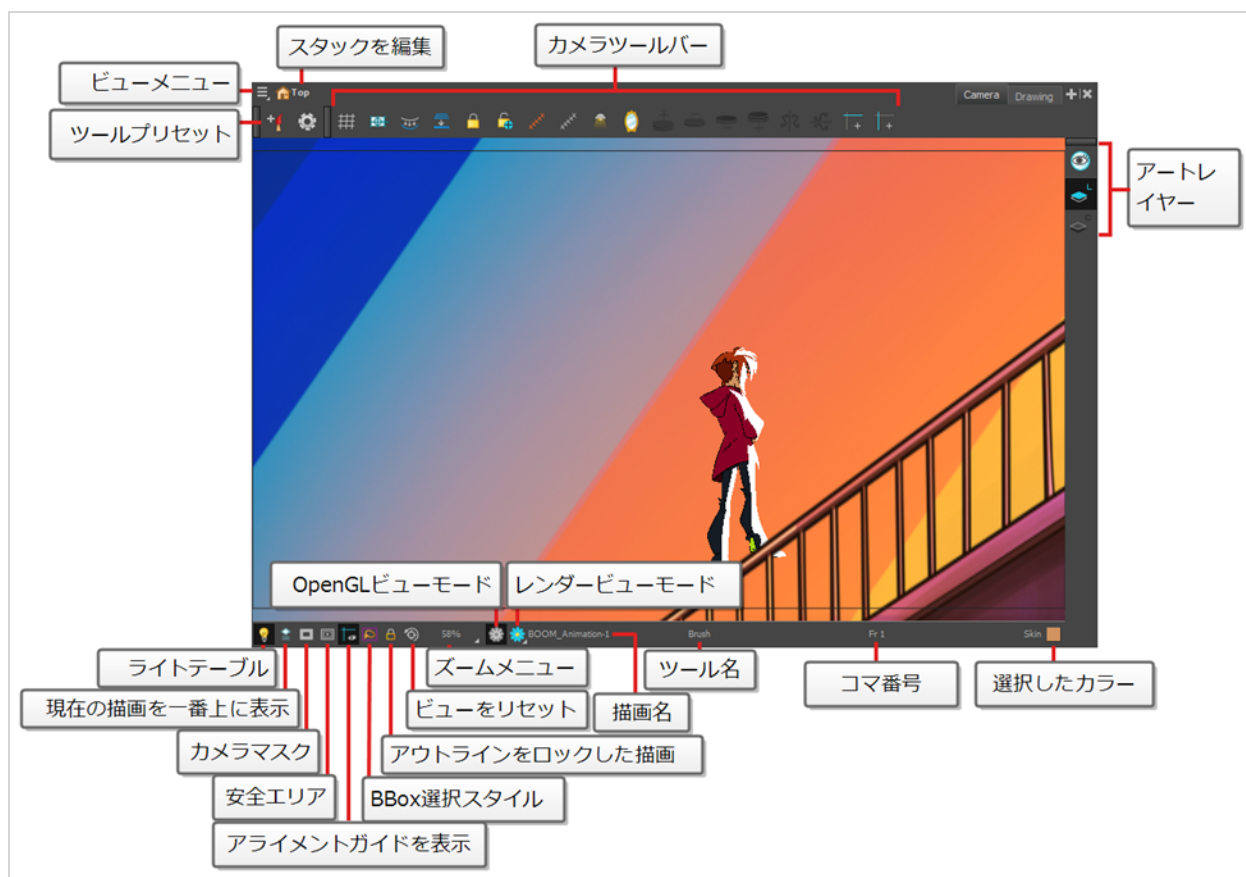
スタックを編集

カメラツールバー

ビューメニュー

Top

ツールプリセット

Camera

Drawing

アートレイヤー

OpenGLビューモード

レンダービューモード

58%

BOOM_Animation-1

Brush

Fr 1

Skin

ライトテーブル

ズームメニュー

ツール名

コマ番号

選択したカラー

現在の描画を一番上に表示

ビューをリセット

描画名

カメラマスク

アウトラインをロックした描画

安全エリア

BBox選択スタイル

アライメントガイドを表示